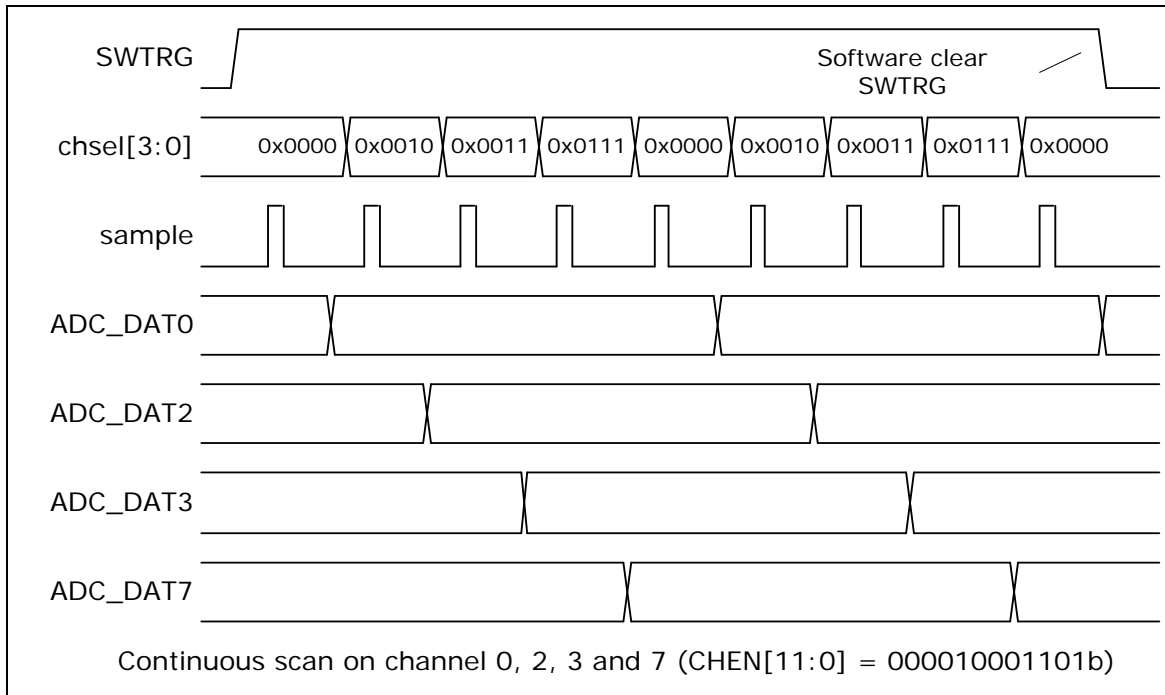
SWTRG

Software clear SWTRG

chsel[3:0]

0x0000 0x0010 0x0011 0x0111 0x0000 0x0010 0x0011 0x0111 0x0000

sample

ADC_DAT0

ADC_DAT2

ADC_DAT3

ADC_DAT7

Continuous scan on channel 0, 2, 3 and 7 (CHEN[11:0] = 000010001101b)